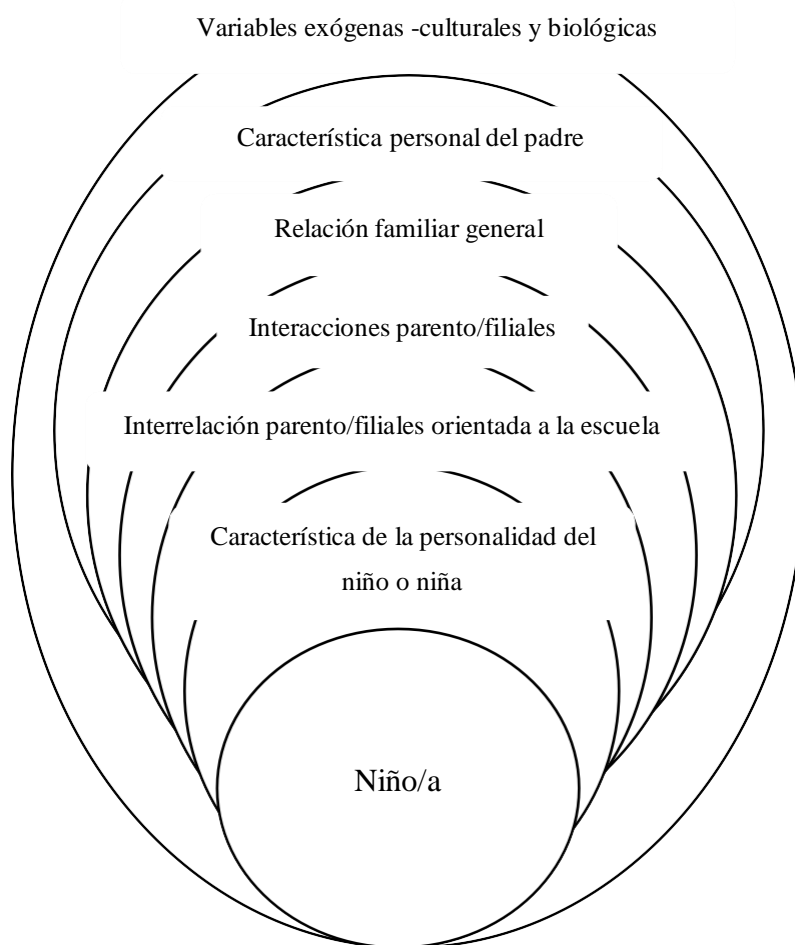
Variables exógenas -culturales y biológicas

Característica personal del padre

Relación familiar general

Interacciones parento/filiales

Interrelación parento/filiales orientada a la escuela

Característica de la personalidad del niño o niña

Niño/a